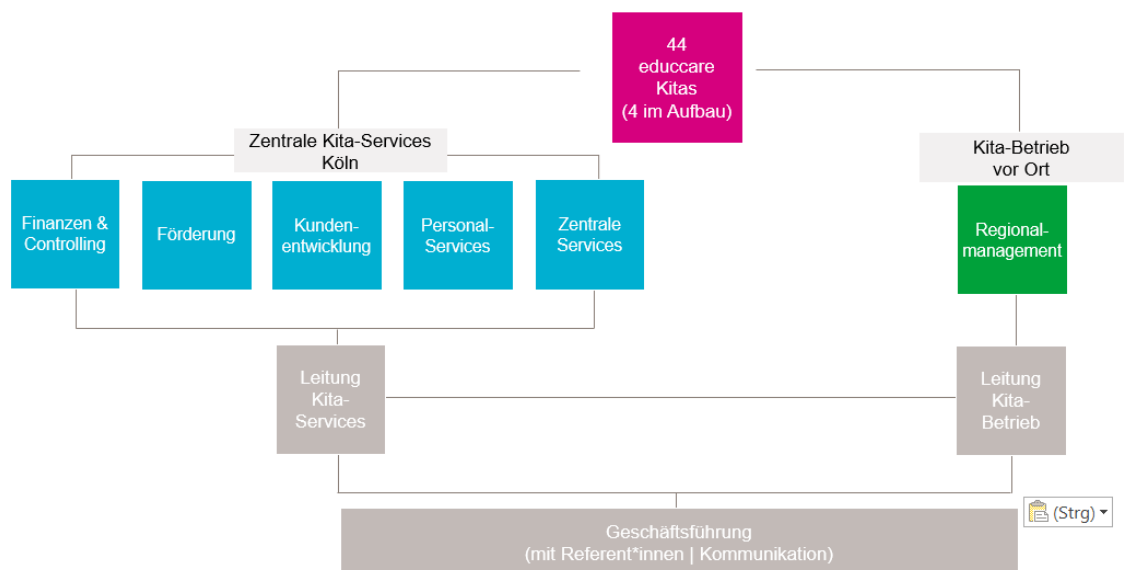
44
educcare
Kitas
(4 im Aufbau)

Zentrale Kita-Services
Köln

Kita-Betrieb
vor Ort

Finanzen & Controlling

Förderung

Kundenentwicklung

Personal-Services

Zentrale Services

Regionalmanagement

Leitung Kita-Services

Leitung Kita-Betrieb

Geschäftsführung
(mit Referent*innen | Kommunikation)

(Strg)